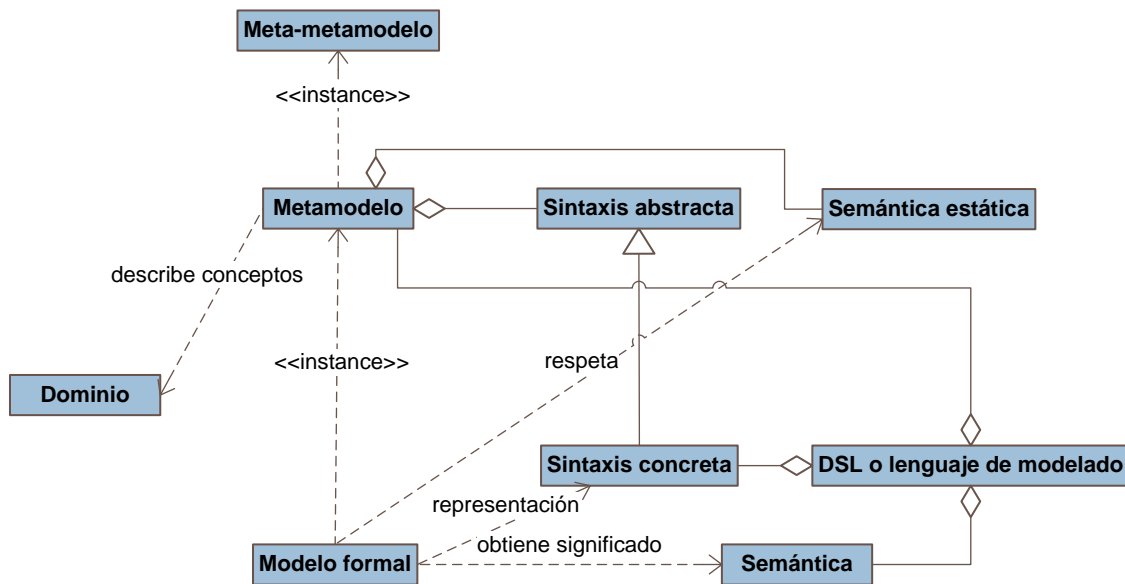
Meta-metamodelo

<<instance>>

Metamodelo

Sintaxis abstracta

Semántica estática

describe conceptos

<<instance>>

respeta

Dominio

Sintaxis concreta

DSL o lenguaje de modelado

representación

obtiene significado

Modelo formal

Semántica